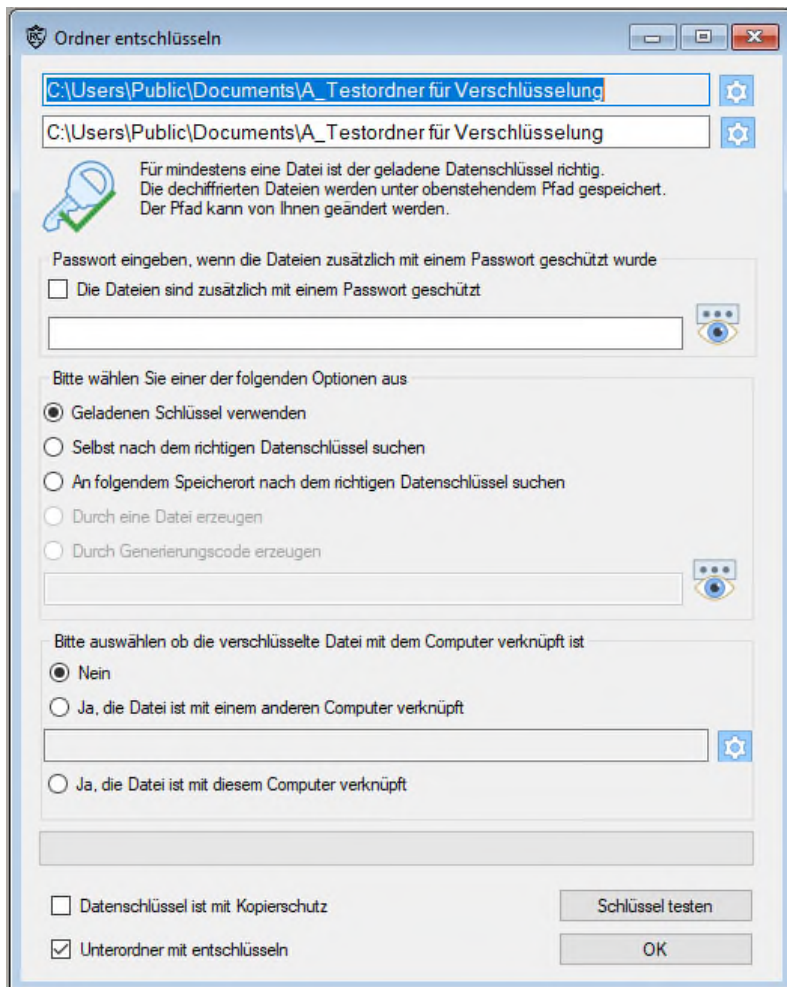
Ordner entschlüsseln

C:\Users\Public\Documents\A_Testordner für Verschlüsselung

C:\Users\Public\Documents\A_Testordner für Verschlüsselung

Für mindestens eine Datei ist der geladene Datenschlüssel richtig.
Die dechiffrierten Dateien werden unter obenstehendem Pfad gespeichert.
Der Pfad kann von Ihnen geändert werden.

Passwort eingeben, wenn die Dateien zusätzlich mit einem Passwort geschützt wurde

Die Dateien sind zusätzlich mit einem Passwort geschützt

Bitte wählen Sie einer der folgenden Optionen aus

Geladenen Schlüssel verwenden

Selbst nach dem richtigen Datenschlüssel suchen

An folgendem Speicherort nach dem richtigen Datenschlüssel suchen

Durch eine Datei erzeugen

Durch Generierungscode erzeugen

Bitte auswählen ob die verschlüsselte Datei mit dem Computer verknüpft ist

Nein

Ja, die Datei ist mit einem anderen Computer verknüpft

Ja, die Datei ist mit diesem Computer verknüpft

Datenschlüssel ist mit Kopierschutz

Schlüssel testen

Unterordner mit entschlüsseln

OK